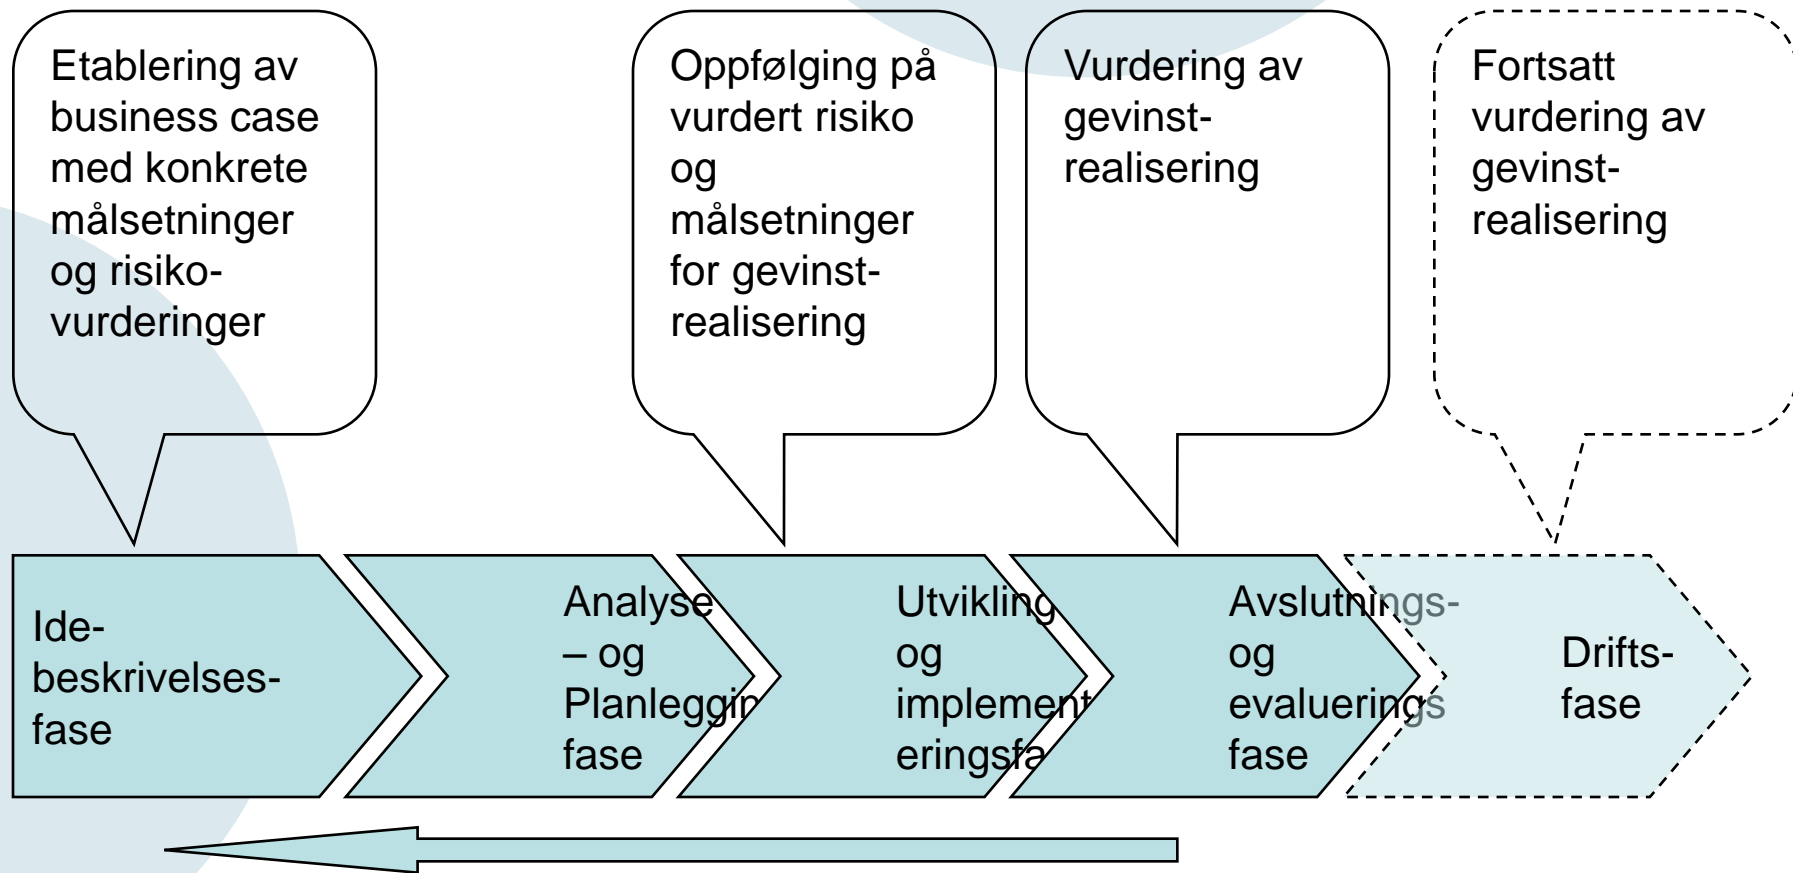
Etablering av business case med konkrete målsetninger og risiko-vurderinger

Oppfølging på vurdert risiko og målsetninger for gevinst-realisering

Vurdering av gevinst-realisering

Fortsatt vurdering av gevinst-realisering

Ide-beskrivelses-fase

Analyse – og Planleggin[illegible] fase

Utvikling og implement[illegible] eringsfa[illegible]

Avslutnings-og evaluerings fase

Drifts-fase